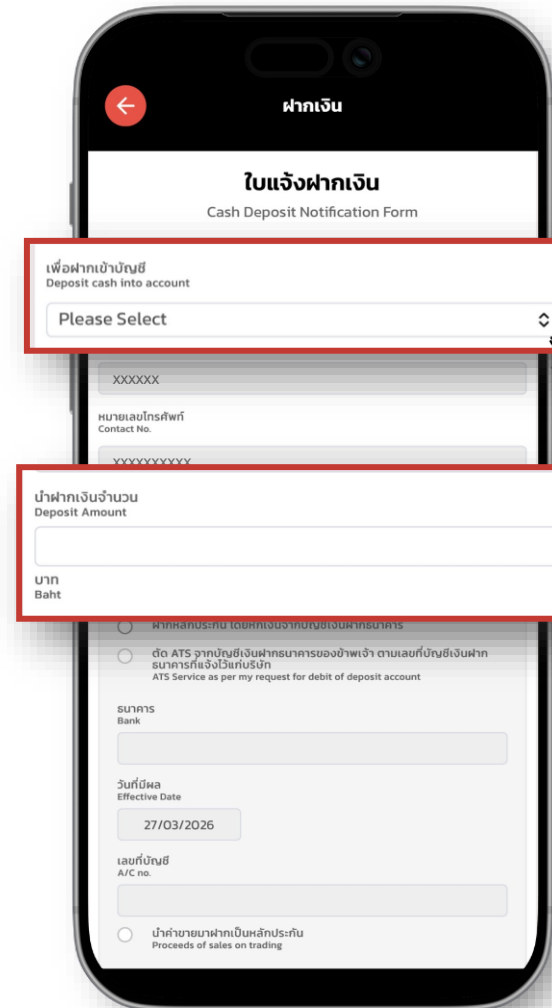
ฝากเงิน

ใบแจ้งฝากเงิน
Cash Deposit Notification Form

เพื่อฝากเข้าบัญชี
Deposit cash into account

Please Select

XXXXXX

หมายเลขโทรศัพท์
Contact No.

XXXXXXXXXX

นำฝากเงินจำนวน
Deposit Amount

บาท
Baht

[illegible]

ตัด ATS จากบัญชีเงินฝากธนาคารของข้าพเจ้า ตามเลขที่บัญชีเงินฝากธนาคารที่แจ้งไว้แก่บริษัท
ATS Service as per my request for debit of deposit account

ธนาคาร
Bank

วันที่มีผล
Effective Date

27/03/2026

เลขที่บัญชี
A/C no.

นำค่าขายมาฝากเป็นหลักประกัน
Proceeds of sales on trading